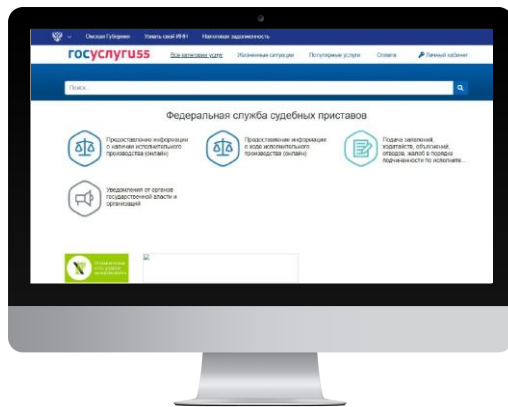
Омская Губерния Узнать свой ИНН Налоговая задолженность

госуслуги55 Все категории услуг Жизненные ситуации Популярные услуги Оплата Личный кабинет

Поиск

Федеральная служба судебных приставов

Предоставление информации о наличии исполнительного производства (онлайн)

Предоставление информации о ходе исполнительного производства (онлайн)

Подача заявлений, ходатайств, объяснений, отводов, жалоб в порядке подчиненности по исполните...

Уведомления от органов государственной власти и организаций

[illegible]